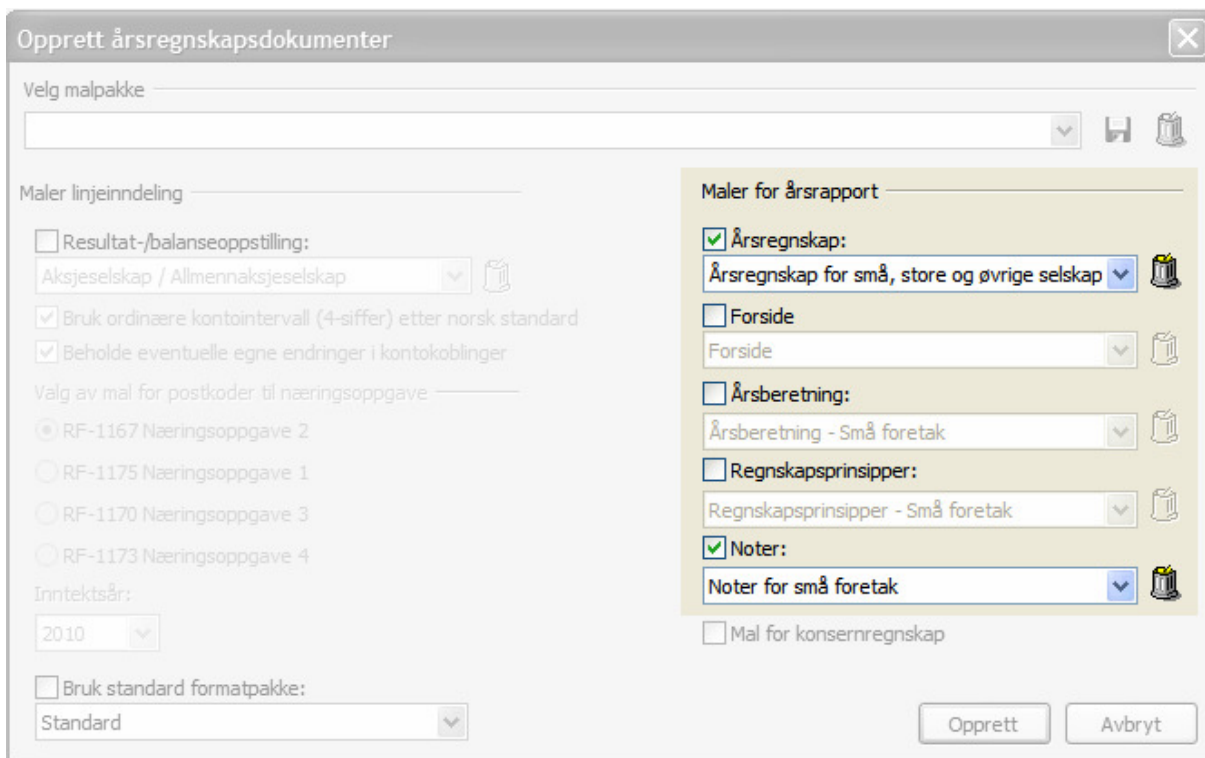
Opprett årsregnskapsdokumenter

Velg malpakke

Maler linjeinndeling

Resultat-/balanseoppstilling:

Aksjeselskap / Allmennaksjeselskap

Bruk ordinære kontointervall (4-siffer) etter norsk standard

Beholde eventuelle egne endringer i kontokoblinger

Valg av mal for postkoder til næringsoppgave

RF-1167 Næringsoppgave 2

RF-1175 Næringsoppgave 1

RF-1170 Næringsoppgave 3

RF-1173 Næringsoppgave 4

Inntektsår:

2010

Bruk standard formatpakke:

Standard

Maler for årsrapport

Årsregnskap:

Årsregnskap for små, store og øvrige selskap

Forside

Forside

Årsberetning:

Årsberetning - Små foretak

Regnskapsprinsipper:

Regnskapsprinsipper - Små foretak

Noter:

Noter for små foretak

Mal for konsernregnskap

Opprett

Avbryt